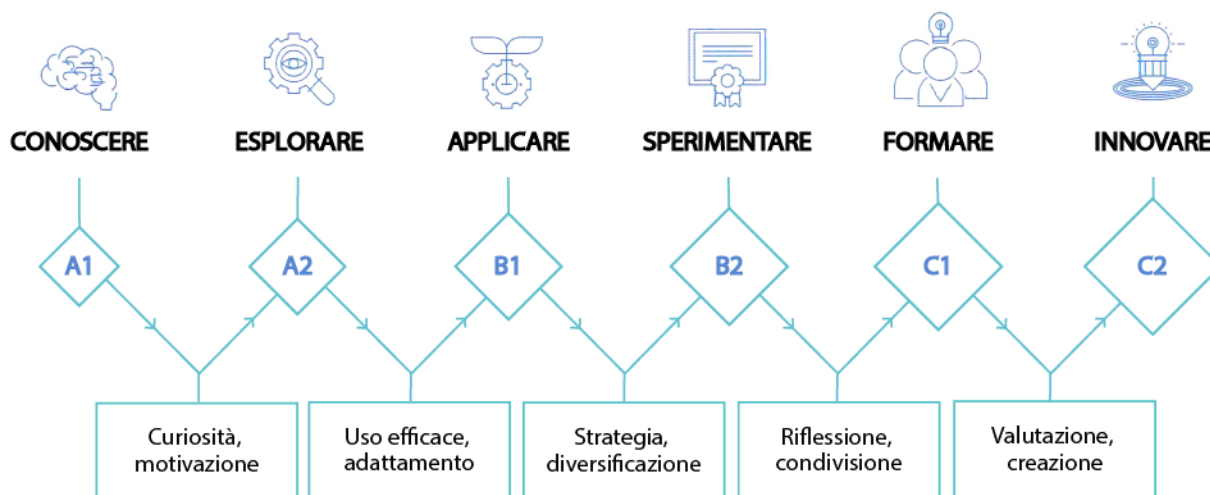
CONOSCERE
ESPLORARE
APPLICARE
SPERIMENTARE
FORMARE
INNOVARE

A1
A2
B1
B2
C1
C2

Curiosità, motivazione
Uso efficace, adattamento
Strategia, diversificazione
Riflessione, condivisione
Valutazione, creazione